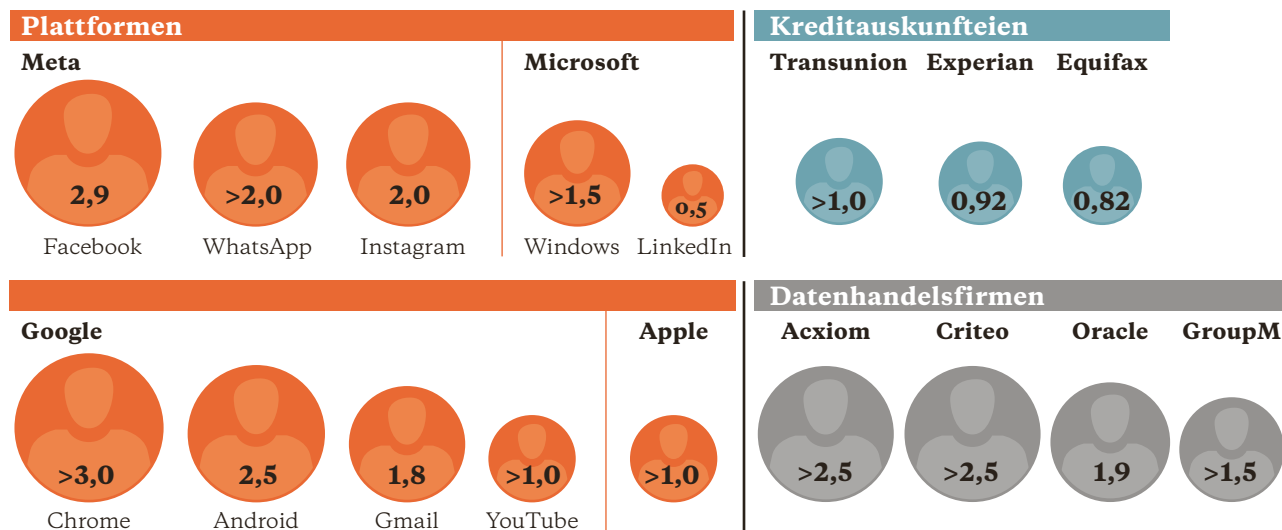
Plattformen

Meta

2,9
Facebook

>2,0
WhatsApp

2,0
Instagram

Microsoft

>1,5
Windows

0,5
LinkedIn

Kreditauskunfteien

Transunion
>1,0

Experian
0,92

Equifax
0,82

Google

>3,0
Chrome

2,5
Android

1,8
Gmail

>1,0
YouTube

Apple

>1,0

Datenhandelsfirmen

Acxiom
>2,5

Criteo
>2,5

Oracle
1,9

GroupM
>1,5